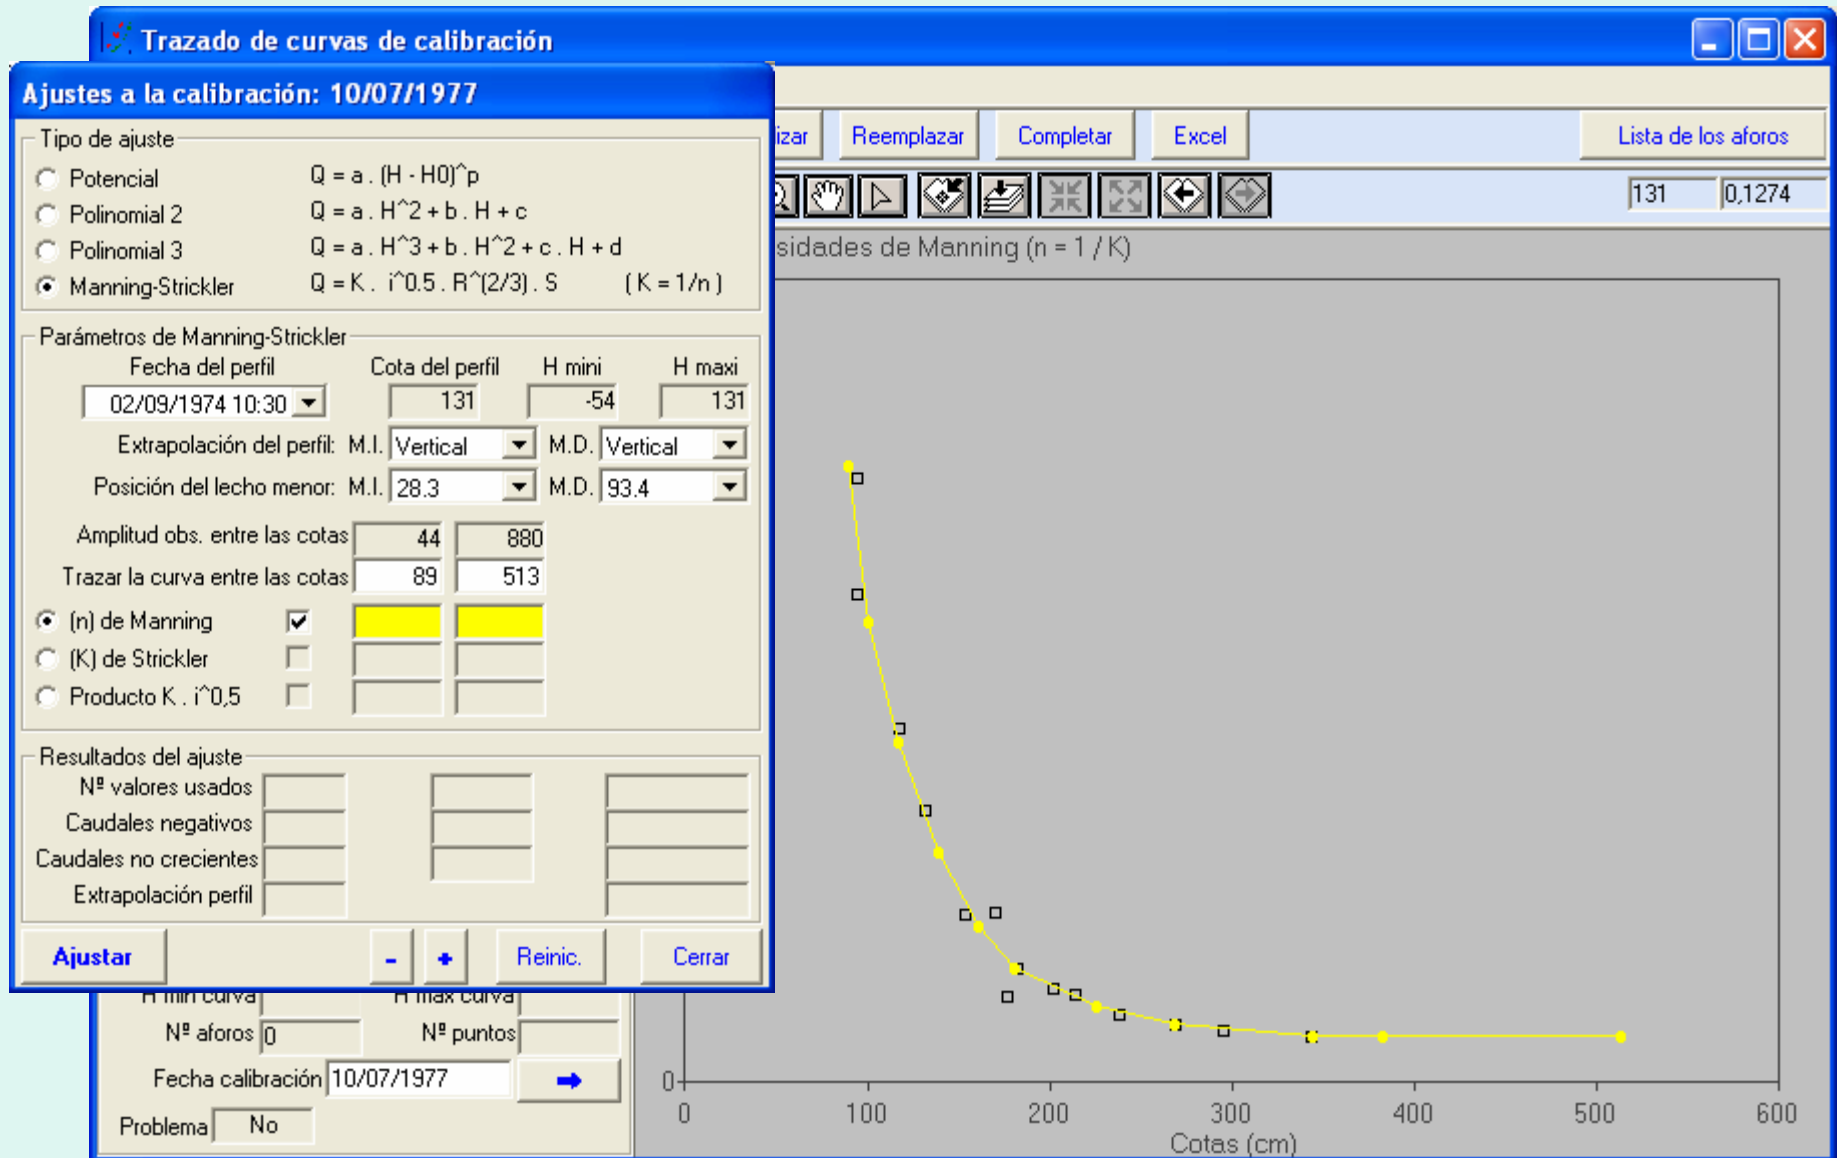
Trazado de curvas de calibración

Ajustes a la calibración: 10/07/1977

Tipo de ajuste
Potencial Q = a . (H - H0)^p
Polinomial 2 Q = a . H^2 + b . H + c
Polinomial 3 Q = a . H^3 + b . H^2 + c . H + d
Manning-Strickler Q = K . i^0.5 . R^(2/3) . S ( K = 1/n )

Parámetros de Manning-Strickler
Fecha del perfil Cota del perfil H mini H maxi
02/09/1974 10:30 131 -54 131
Extrapolación del perfil: M.I. Vertical M.D. Vertical
Posición del lecho menor: M.I. 28.3 M.D. 93.4
Amplitud obs. entre las cotas 44 880
Trazar la curva entre las cotas 89 513
(n) de Manning
(K) de Strickler
Producto K . i^0,5

Resultados del ajuste
Nº valores usados
Caudales negativos
Caudales no crecientes
Extrapolación perfil

Ajustar - + Reinic. Cerrar

H min curva H max curva
Nº aforos 0 Nº puntos
Fecha calibración 10/07/1977
Problema No

izar Reemplazar Completar Excel Lista de los aforos

131 0,1274

sidades de Manning (n = 1 / K)

0
0 100 200 300 400 500 600
Cotas (cm)